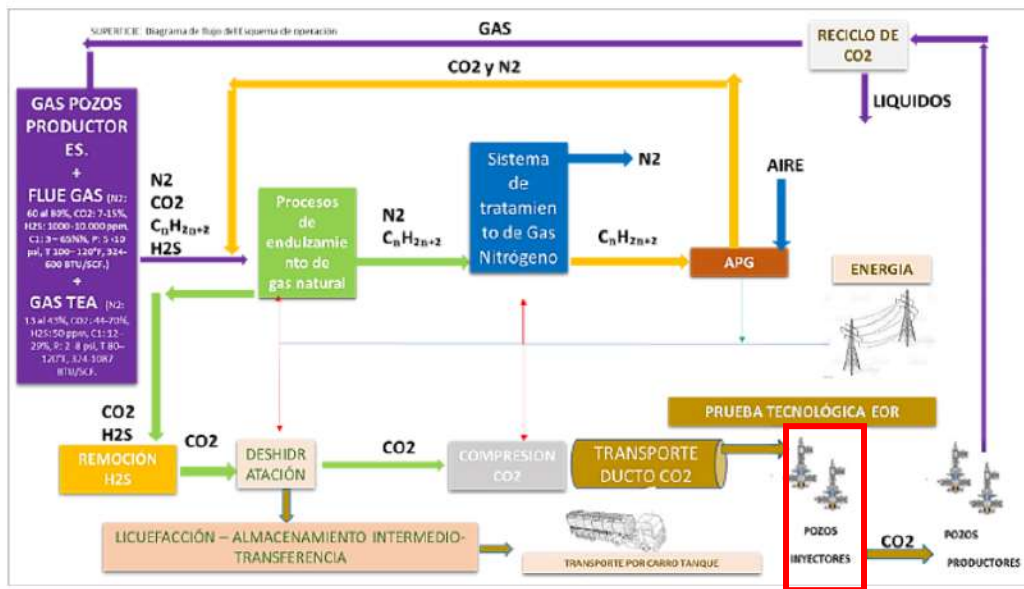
SUPERFICIE: Diagrama de flujo del Esquema de operación

GAS

RECICLO DE CO2

LIQUIDOS

CO2 y N2

GAS POZOS PRODUCTORES.
+
FLUE GAS (N2: 60 al 80%, CO2: 7-15%, H2S: 1000-10.000 ppm, C1: 8 – 60N%, P: 5 -10 psi, T 100 – 120°F, 324-600 BTU/SCF.)
+
GAS TEA (N2: 13 al 43%, CO2: 44-70%, H2S: 50 ppm, C1: 12 - 29%, P: 2 -8 psi, T 80– 120°F, 324-1087 BTU/SCF.)

N2
CO2
$C_nH_{2n+2}$
H2S

Procesos de endulzamiento de gas natural

N2
$C_nH_{2n+2}$

Sistema de tratamiento de Gas Nitrógeno

N2

AIRE

$C_nH_{2n+2}$

APG

ENERGIA

PRUEBA TECNOLÓGICA EOR

CO2
H2S

REMOCIÓN H2S

CO2

DESHIDRATACIÓN

CO2

COMPRESIÓN CO2

TRANSPORTE DUCTO CO2

LICUEFACCIÓN – ALMACENAMIENTO INTERMEDIO-TRANSFERENCIA

TRANSPORTE POR CARRO TANQUE

POZOS INYECTORES

CO2

POZOS PRODUCTORES